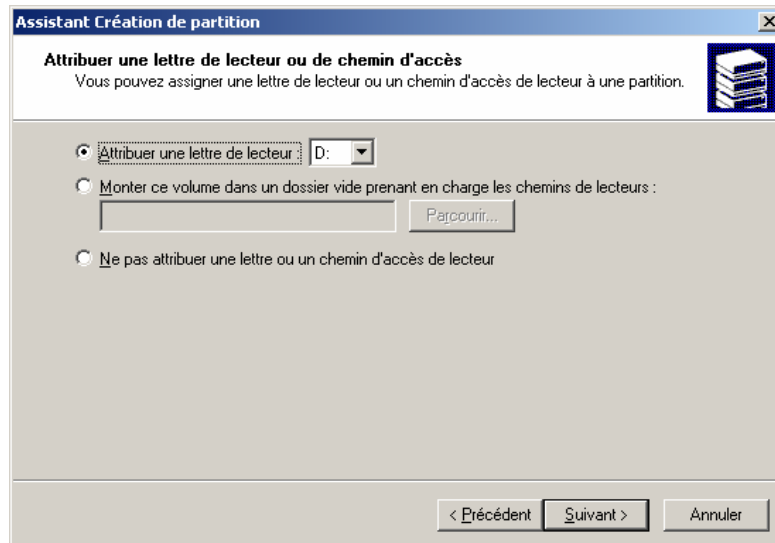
Assistant Création de partition

Attribuer une lettre de lecteur ou de chemin d'accès
Vous pouvez assigner une lettre de lecteur ou un chemin d'accès de lecteur à une partition.

Attribuer une lettre de lecteur : D:

Monter ce volume dans un dossier vide prenant en charge les chemins de lecteurs :

Parcourir...

Ne pas attribuer une lettre ou un chemin d'accès de lecteur

< Précédent | Suivant > | Annuler